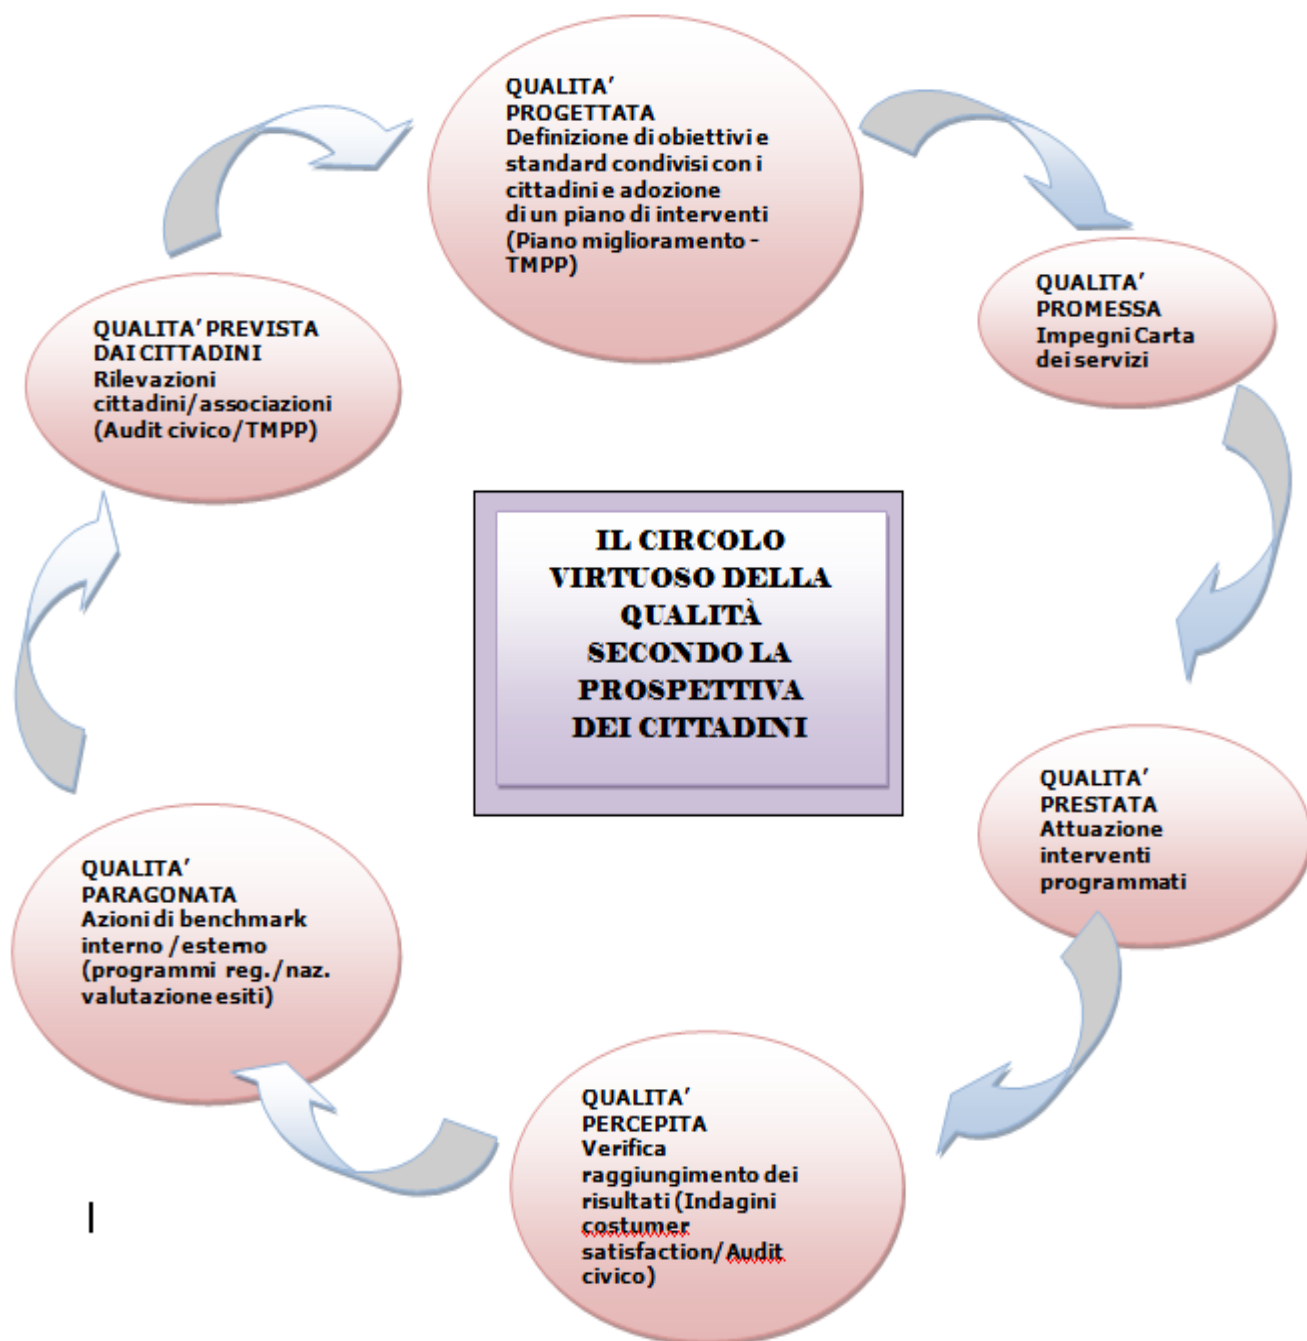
QUALITA' PROGETTATA
Definizione di obiettivi e standard condivisi con i cittadini e adozione di un piano di interventi (Piano miglioramento - TMPP)

QUALITA' PROMESSA
Impegni Carta dei servizi

QUALITA' PRESTATA
Attuazione interventi programmati

QUALITA' PERCEPITA
Verifica raggiungimento dei risultati (Indagini costumer satisfaction/Audit civico)

QUALITA' PARAGONATA
Azioni di benchmark interno /esterno (programmi reg./naz. valutazione esiti)

QUALITA' PREVISTA DAI CITTADINI
Rilevazioni cittadini/associazioni (Audit civico/TMPP)

IL CIRCOLO VIRTUOSO DELLA QUALITÀ SECONDO LA PROSPETTIVA DEI CITTADINI